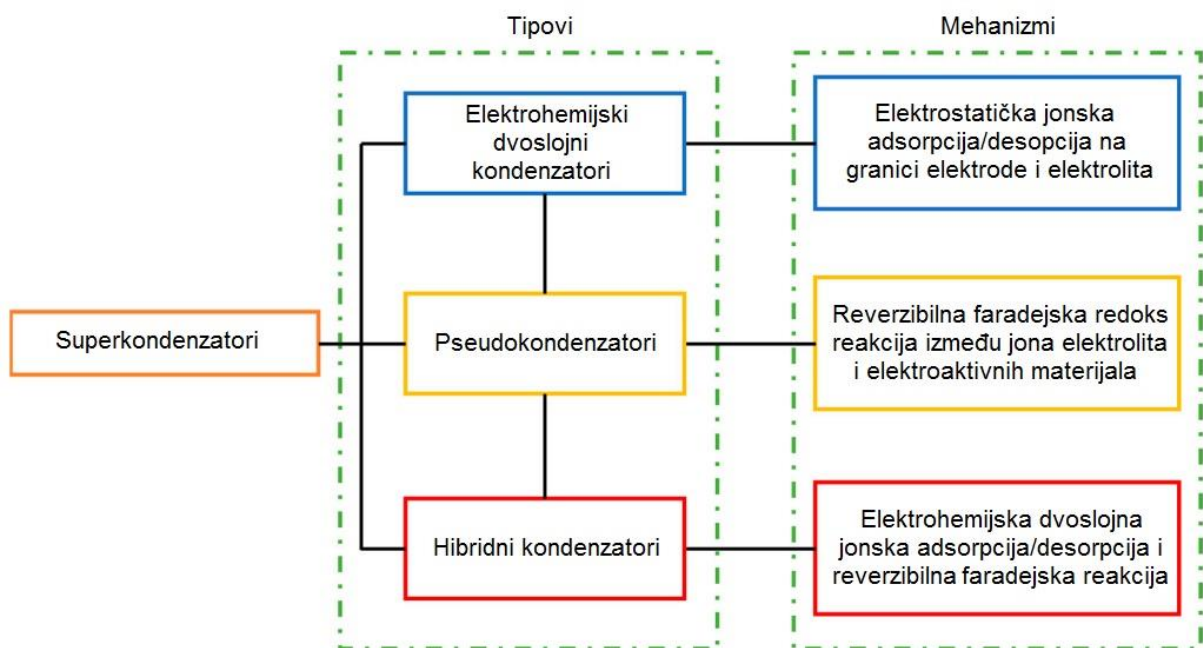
Tipovi

Mehanizmi

Superkondenzatori

Elektrohemijski dvoslojni kondenzatori

Elektrostatička jonska adsorpcija/desopcija na granici elektrode i elektrolita

Pseudokondenzatori

Reverzibilna faradejska redoks reakcija između jona elektrolita i elektroaktivnih materijala

Hibridni kondenzatori

Elektrohemijska dvoslojna jonska adsorpcija/desorpcija i reverzibilna faradejska reakcija